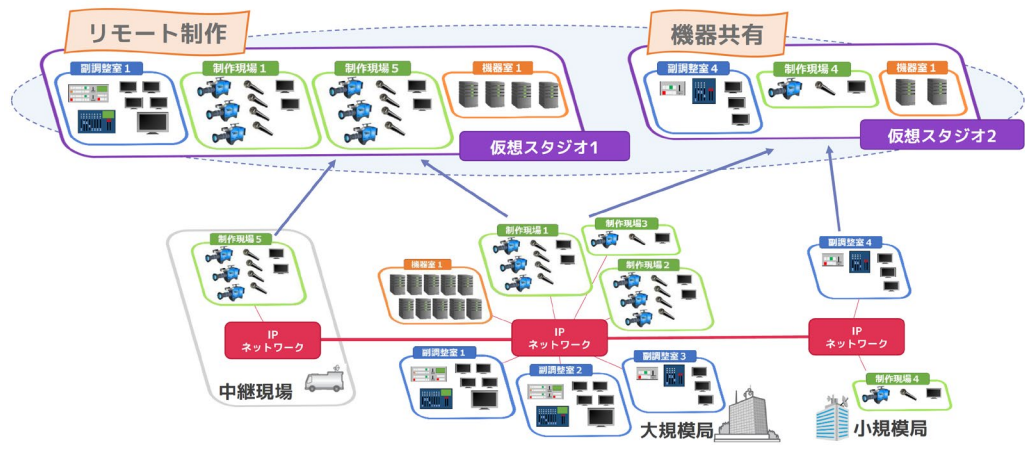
リモート制作

機器共有

副調整室 1

制作現場 1

制作現場 5

機器室 1

仮想スタジオ1

副調整室 4

制作現場 4

機器室 1

仮想スタジオ2

制作現場 5

IP
ネットワーク

中継現場

機器室 1

制作現場 1

制作現場 3

制作現場 2

IP
ネットワーク

副調整室 1

副調整室 2

副調整室 3

大規模局

副調整室 4

IP
ネットワーク

制作現場 4

小規模局